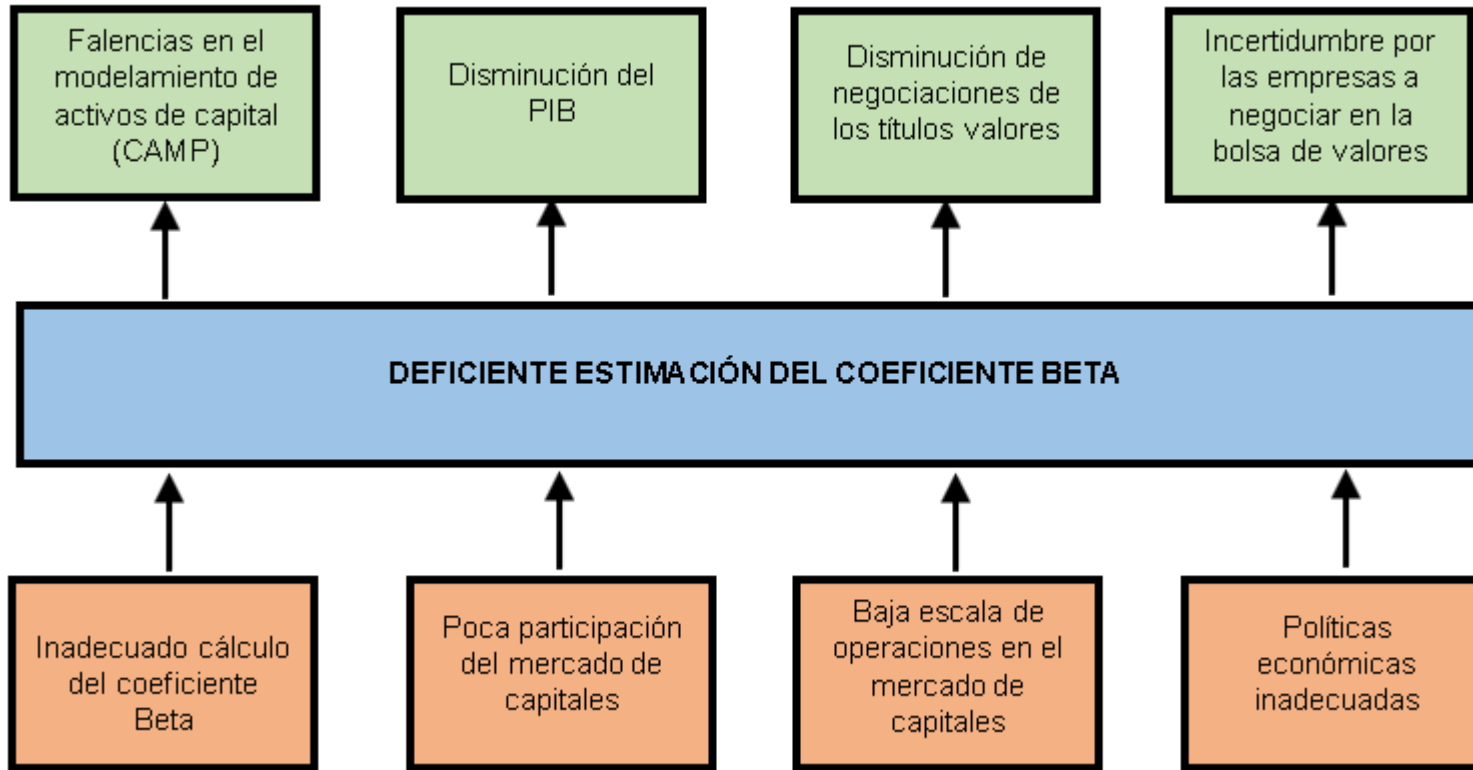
Falencias en el modelamiento de activos de capital (CAMP)

Disminución del PIB

Disminución de negociaciones de los títulos valores

Incertidumbre por las empresas a negociar en la bolsa de valores

DEFICIENTE ESTIMACIÓN DEL COEFICIENTE BETA

Inadecuado cálculo del coeficiente Beta

Poca participación del mercado de capitales

Baja escala de operaciones en el mercado de capitales

Políticas económicas inadecuadas